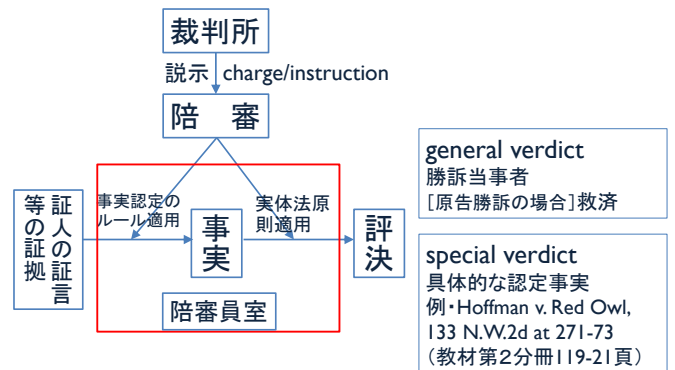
裁判所

説示 charge/instruction

陪　審

証人の証言等の証拠

事実認定のルール適用

事実

実体法原則適用

評決

陪審員室

general verdict
勝訴当事者
[原告勝訴の場合]救済

special verdict
具体的な認定事実
例・Hoffman v. Red Owl, 133 N.W.2d at 271-73
(教材第2分冊119-21頁)